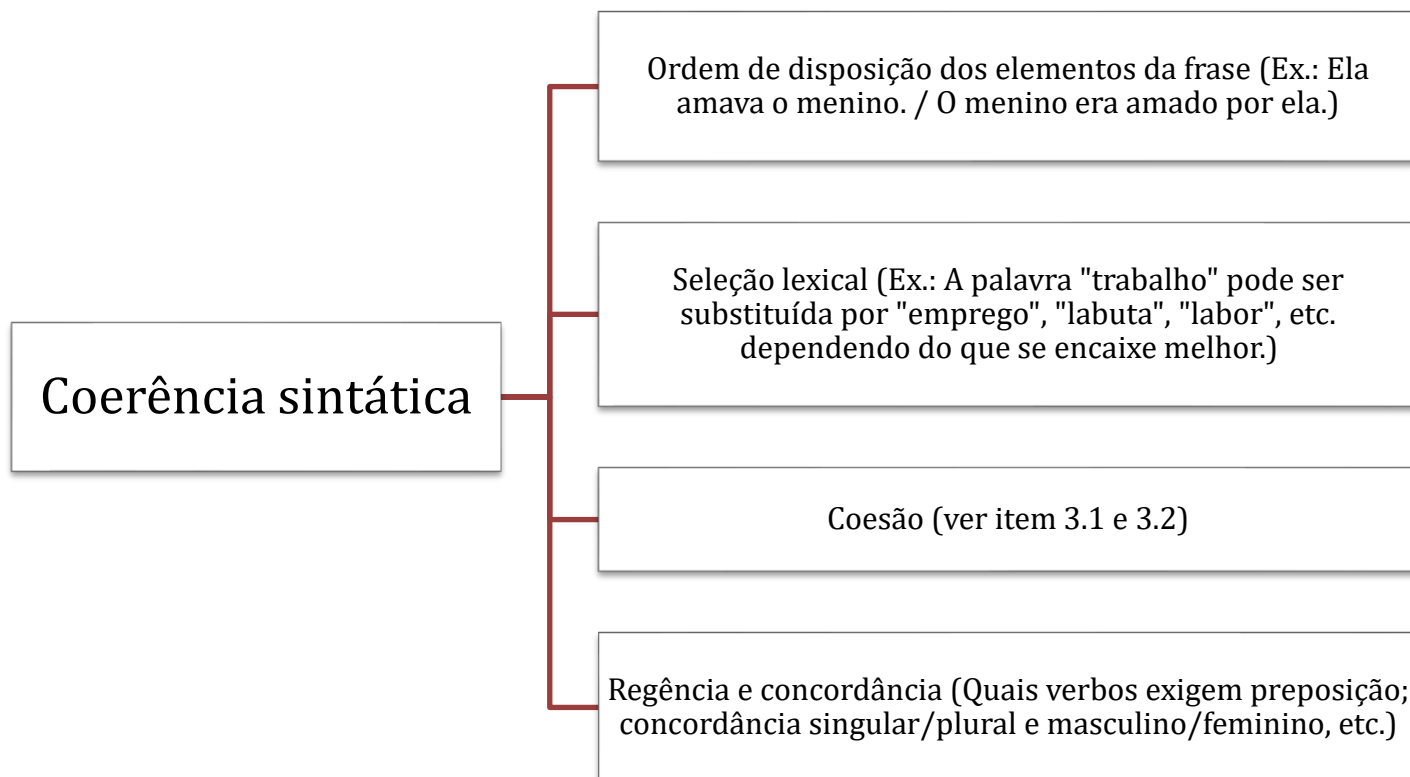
Coerência sintática

Ordem de disposição dos elementos da frase (Ex.: Ela amava o menino. / O menino era amado por ela.)

Seleção lexical (Ex.: A palavra "trabalho" pode ser substituída por "emprego", "labuta", "labor", etc. dependendo do que se encaixe melhor.)

Coesão (ver item 3.1 e 3.2)

Regência e concordância (Quais verbos exigem preposição; concordância singular/plural e masculino/feminino, etc.)